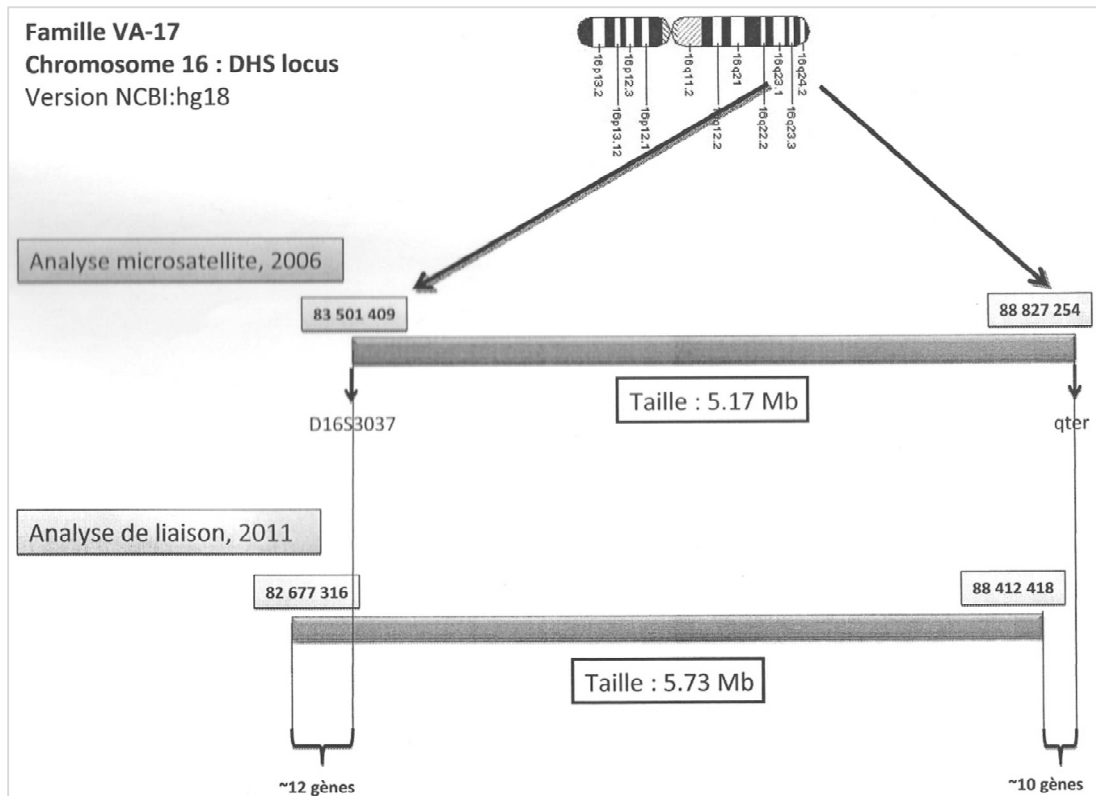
Famille VA-17
Chromosome 16 : DHS locus
Version NCBI:hg18

16p13.2
16p13.12
16p12.3
16p12.1
16q11.2
16q12.2
16q21
16q22.2
16q23.1
16q23.3
16q24.2

Analyse microsatellite, 2006

83 501 409

88 827 254

Taille : 5.17 Mb

D16S3037

qter

Analyse de liaison, 2011

82 677 316

88 412 418

Taille : 5.73 Mb

~12 gènes

~10 gènes